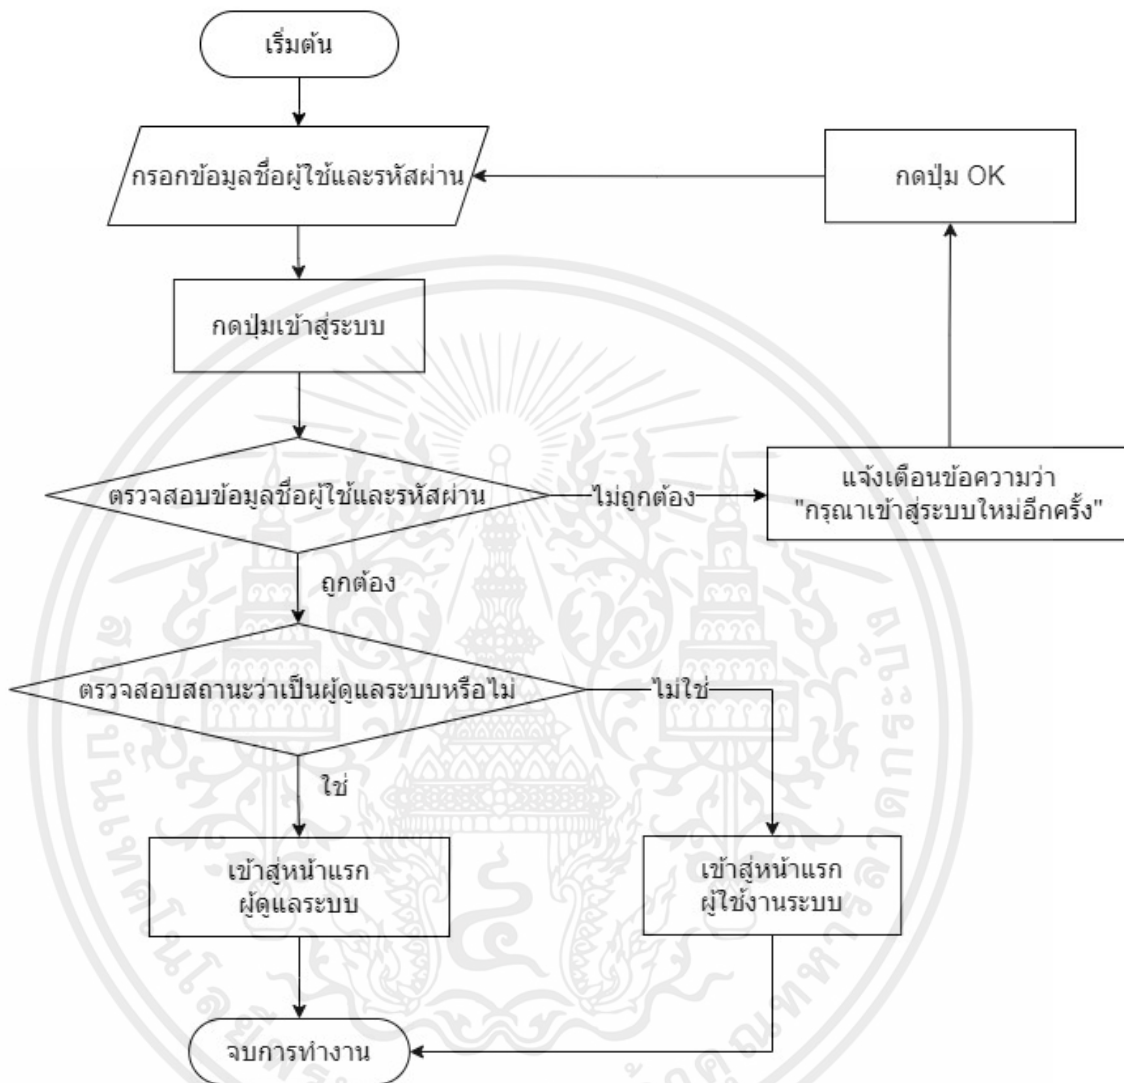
เริ่มต้น

กรอกข้อมูลชื่อผู้ใช้และรหัสผ่าน

กดปุ่ม OK

กดปุ่มเข้าสู่ระบบ

ตรวจสอบข้อมูลชื่อผู้ใช้และรหัสผ่าน

ไม่ถูกต้อง

แจ้งเตือนข้อความว่า "กรุณาเข้าสู่ระบบใหม่อีกครั้ง"

ถูกต้อง

ตรวจสอบสถานะว่าเป็นผู้ดูแลระบบหรือไม่

ไม่ใช่

ใช่

เข้าสู่หน้าแรก ผู้ดูแลระบบ

เข้าสู่หน้าแรก ผู้ใช้งานระบบ

จบการทำงาน